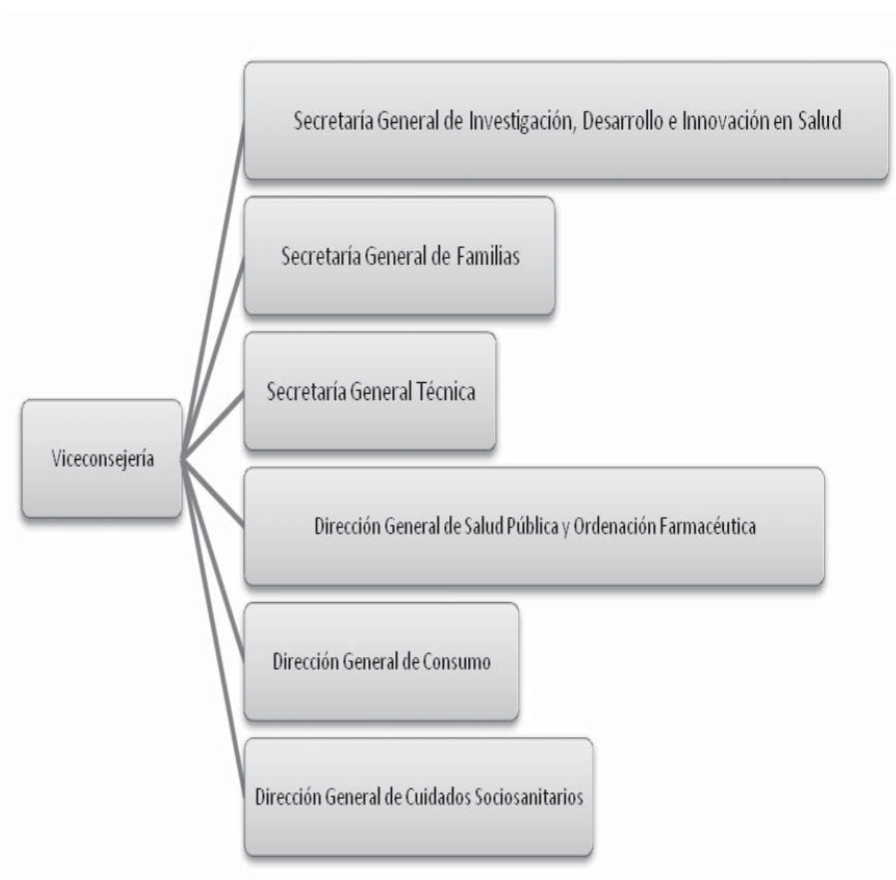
Viceconsejería

Secretaría General de Investigación, Desarrollo e Innovación en Salud

Secretaría General de Familias

Secretaría General Técnica

Dirección General de Salud Pública y Ordenación Farmacéutica

Dirección General de Consumo

Dirección General de Cuidados Sociosanitarios